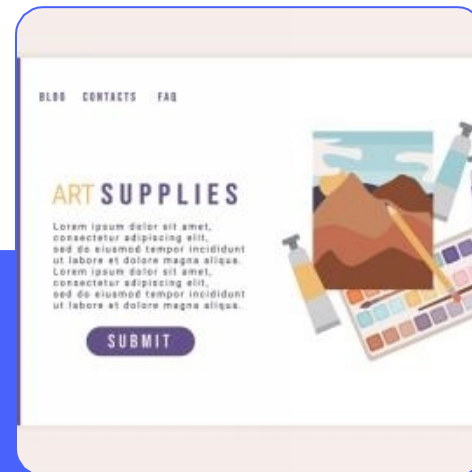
BLOG CONTACTS FAQ

ART SUPPLIES

Lorem ipsum dolor sit amet, consectetur adipiscing elit, sed do eiusmod tempor incididunt ut labore et dolore magna aliqua. Lorem ipsum dolor sit amet, consectetur adipiscing elit, sed do eiusmod tempor incididunt ut labore et dolore magna aliqua.

SUBMIT